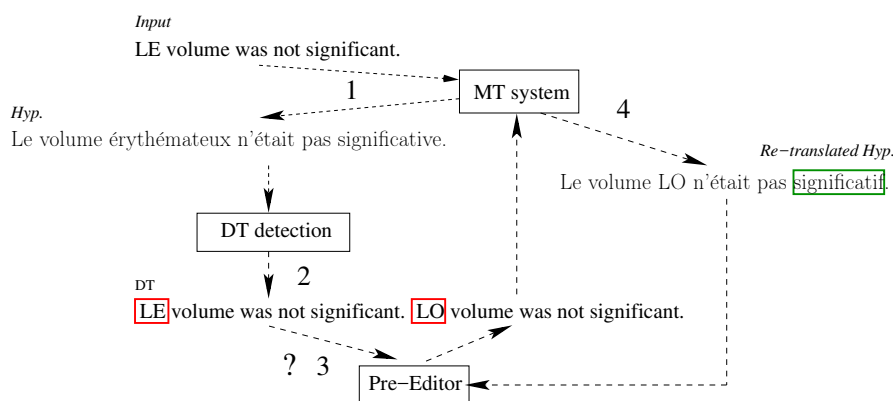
Input
LE volume was not significant.

MT system

1

Hyp.
Le volume érythémateux n'était pas significative.

4

Re−translated Hyp.
Le volume LO n'était pas significatif.

DT detection

2

DT
LE volume was not significant. LO volume was not significant.

? 3

Pre−Editor